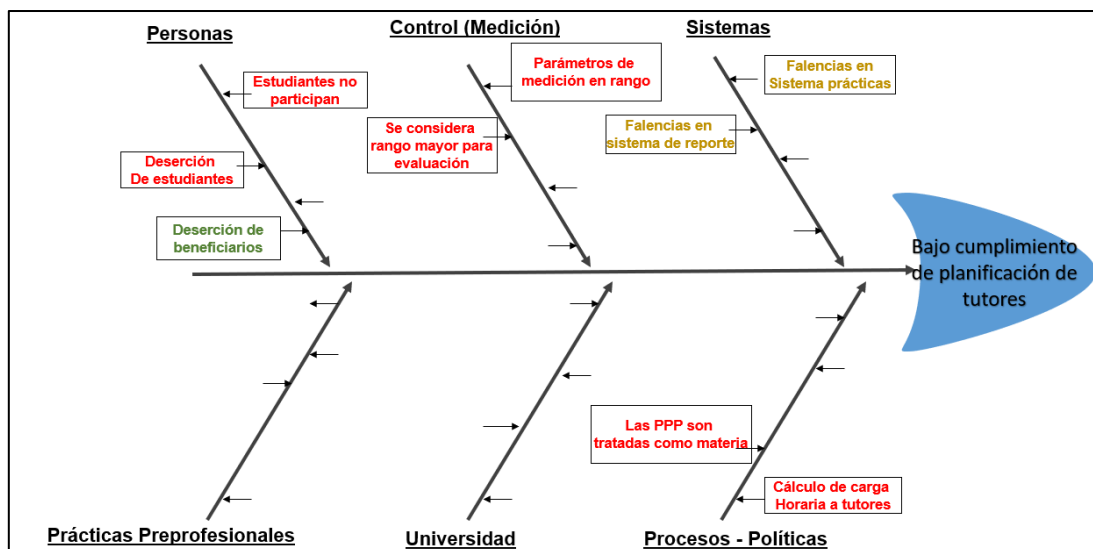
Personas

Control (Medición)

Sistemas

Estudiantes no participan

Parámetros de medición en rango

Falencias en Sistema prácticas

Se considera rango mayor para evaluación

Falencias en sistema de reporte

Deserción De estudiantes

Deserción de beneficiarios

Bajo cumplimiento de planificación de tutores

Las PPP son tratadas como materia

Cálculo de carga Horaria a tutores

Prácticas Preprofesionales

Universidad

Procesos - Políticas